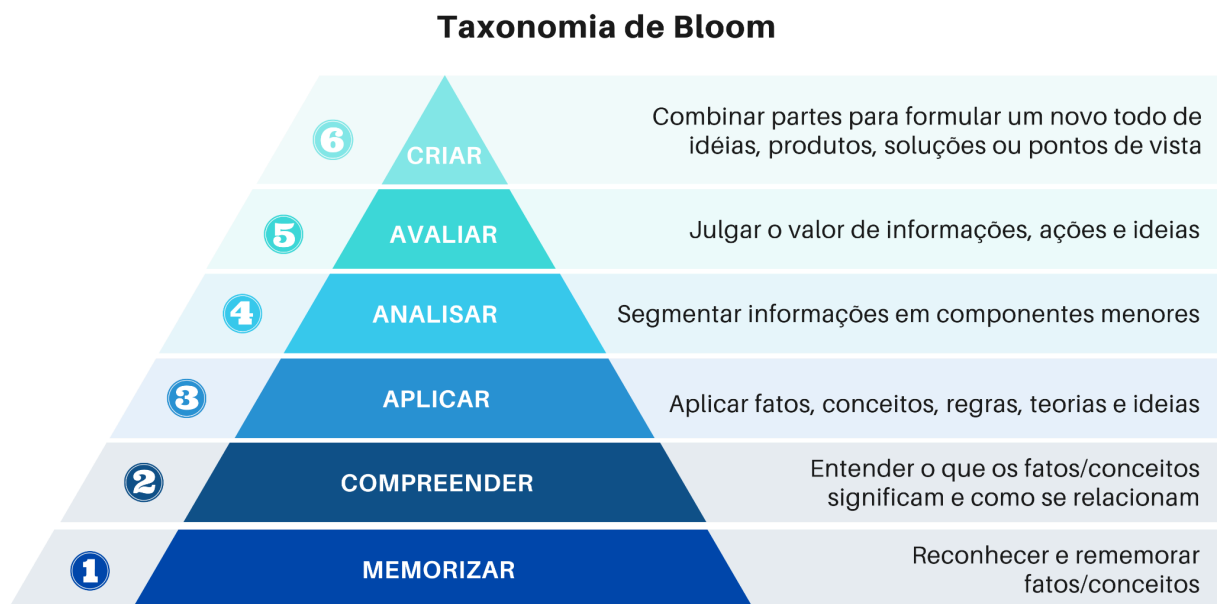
Taxonomia de Bloom

6 CRIAR
Combinar partes para formular um novo todo de idéias, produtos, soluções ou pontos de vista

5 AVALIAR
Julgar o valor de informações, ações e ideias

4 ANALISAR
Segmentar informações em componentes menores

3 APLICAR
Aplicar fatos, conceitos, regras, teorias e ideias

2 COMPREENDER
Entender o que os fatos/conceitos significam e como se relacionam

1 MEMORIZAR
Reconhecer e rememorar fatos/conceitos